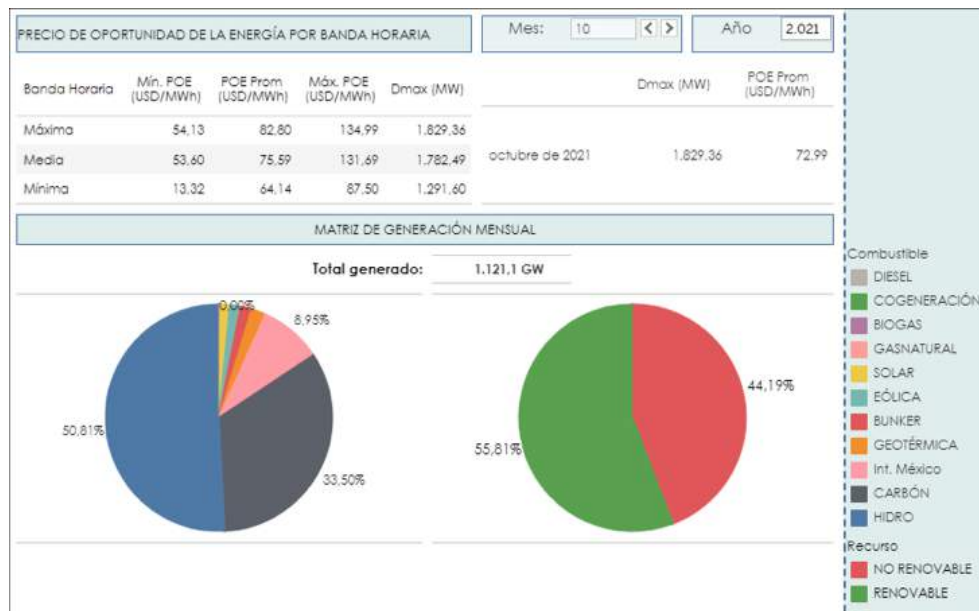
PRECIO DE OPORTUNIDAD DE LA ENERGÍA POR BANDA HORARIA

Mes: 10

Año 2.021

| Banda Horaria | Mín. POE (USD/MWh) | POE Prom (USD/MWh) | Máx. POE (USD/MWh) | Dmax (MW) |
|---|---|---|---|---|
| Máxima | 54,13 | 82,80 | 134,99 | 1.829,36 |
| Media | 53,60 | 75,59 | 131,69 | 1.782,49 |
| Mínima | 13,32 | 64,14 | 87,50 | 1.291,60 |

| | Dmax (MW) | POE Prom (USD/MWh) |
|---|---|---|
| octubre de 2021 | 1.829,36 | 72,99 |

MATRIZ DE GENERACIÓN MENSUAL

Total generado: 1.121,1 GW

0,00%
8,95%
50,81%
33,50%

44,19%
55,81%

Combustible
DIESEL
COGENERACIÓN
BIOGAS
GASNATURAL
SOLAR
EÓLICA
BUNKER
GEOTÉRMICA
Int. México
CARBÓN
HIDRO

Recurso
NO RENOVABLE
RENOVABLE